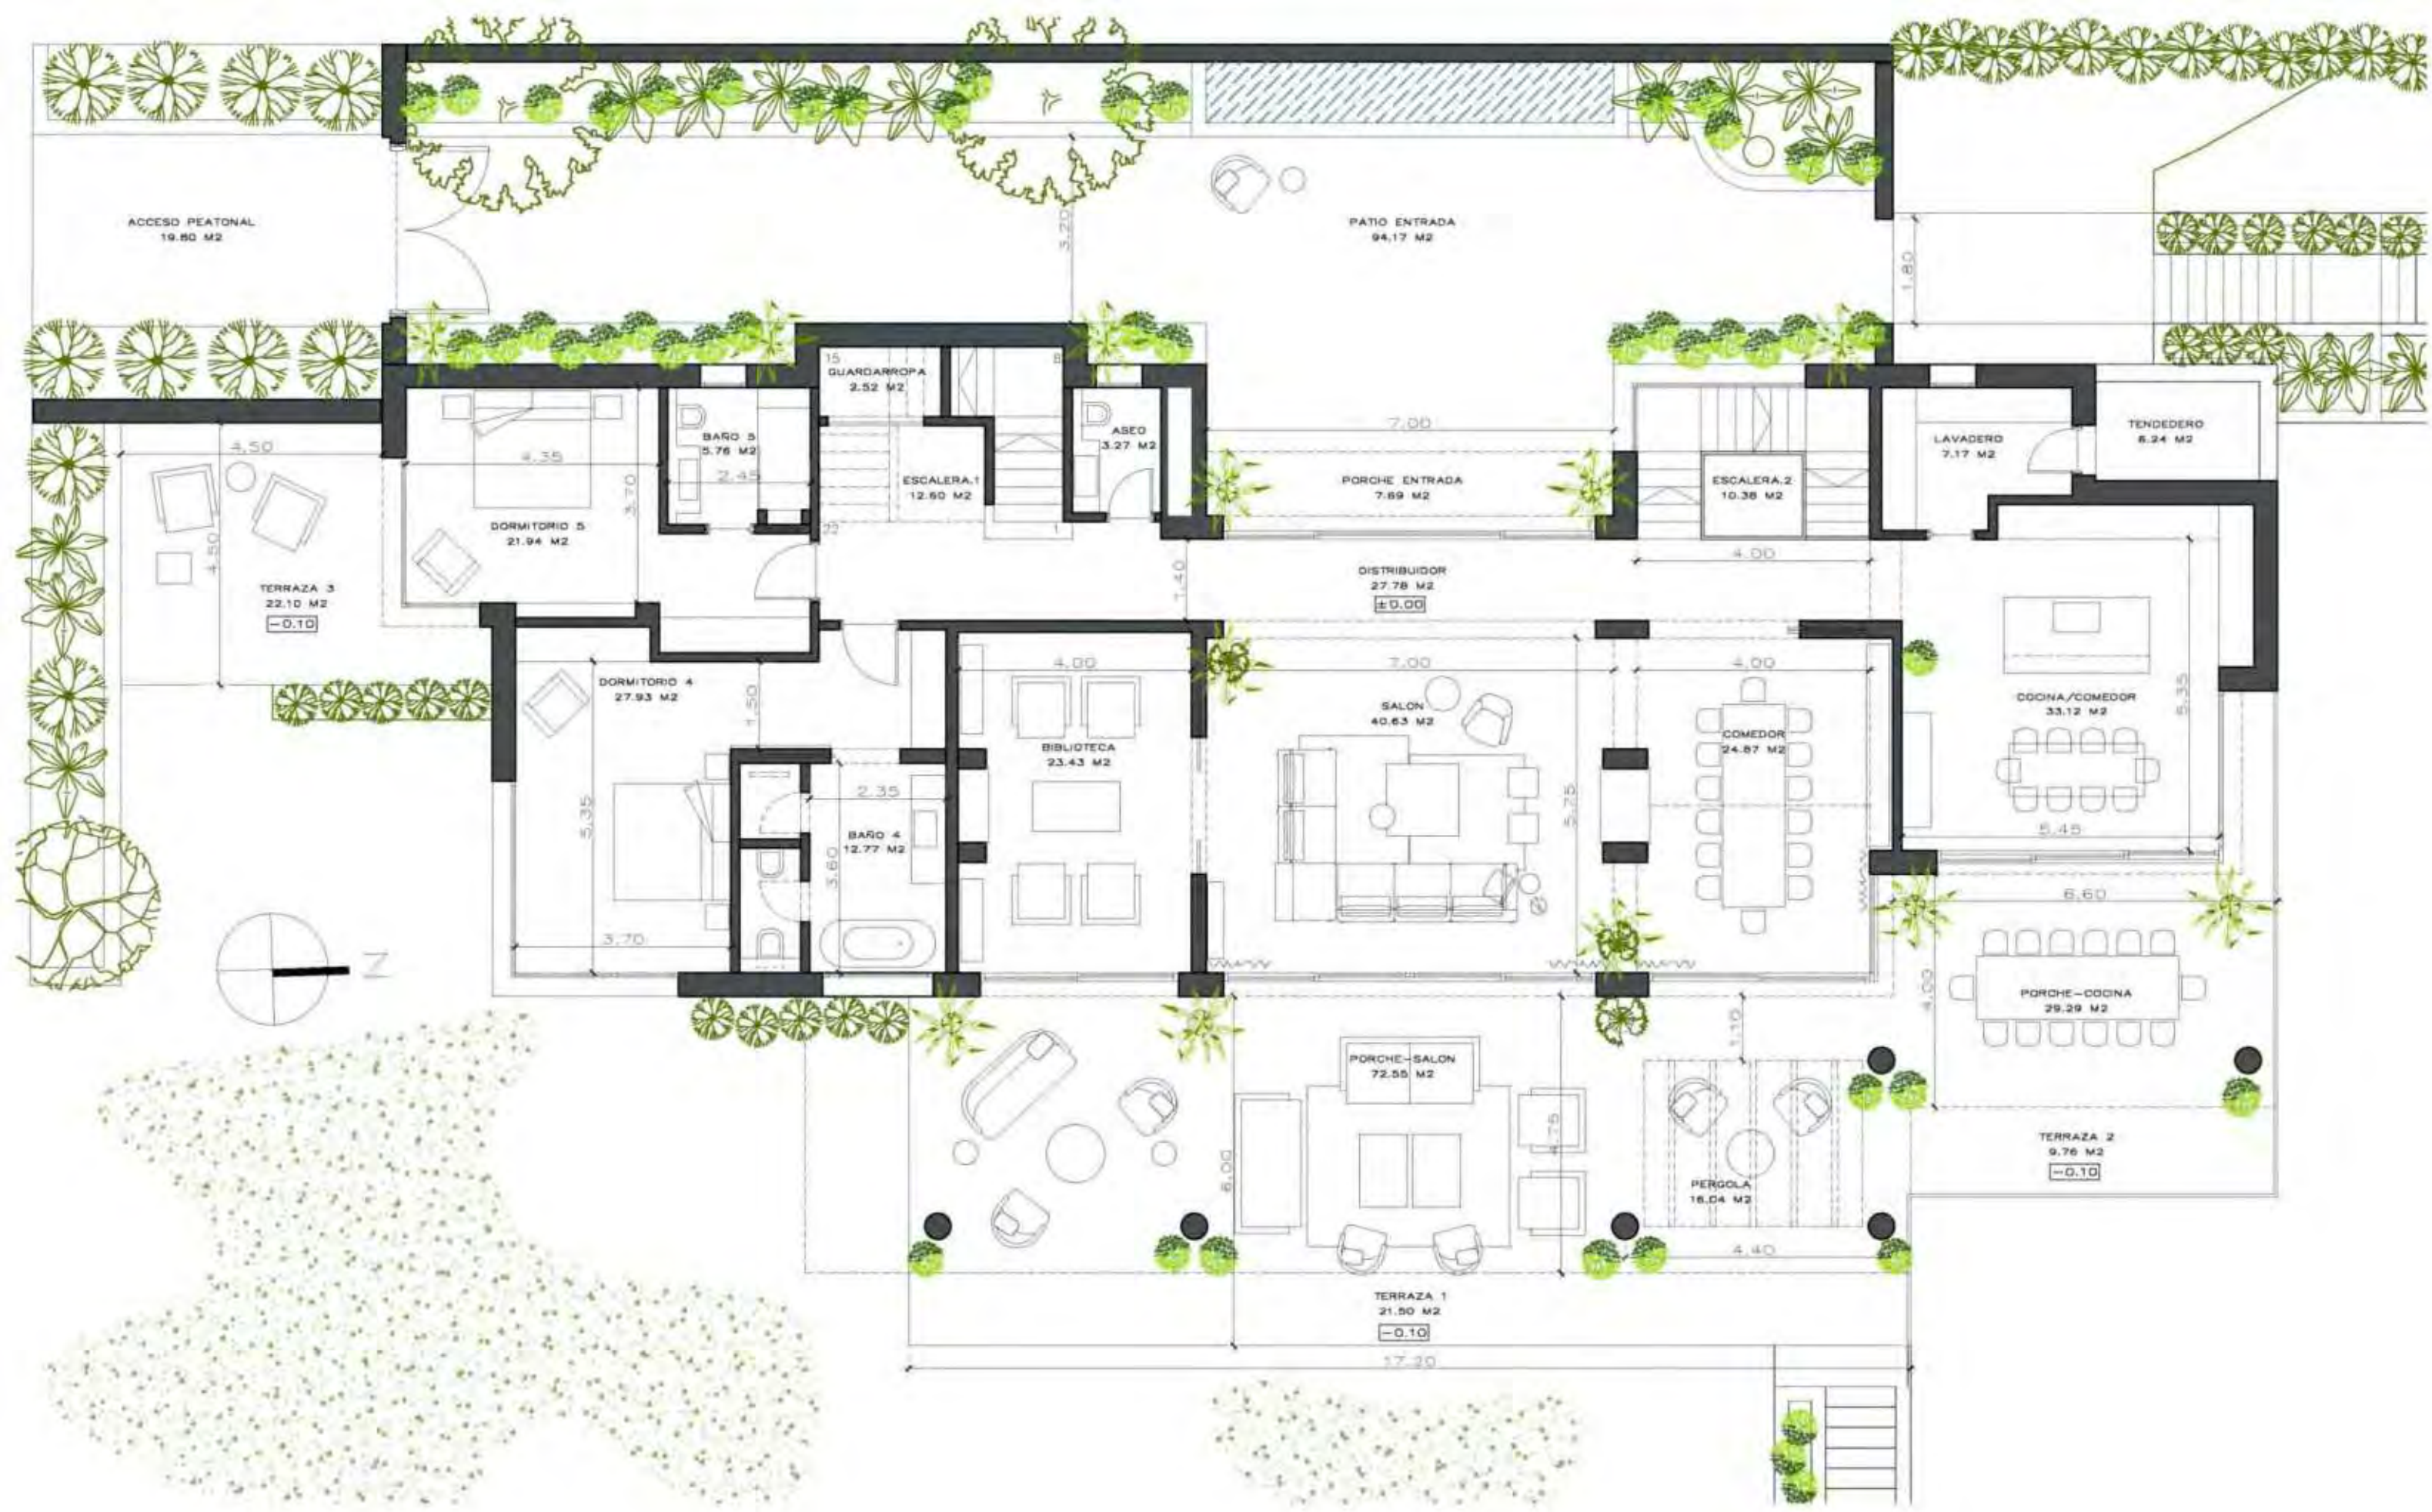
ACCESO PEATONAL
19.60 M2

3.20

PATIO ENTRADA
94.17 M2

1.80

15
GUARDARROPA
2.52 M2

8

BAÑO 5
5.76 M2
2.45

ESCALERA.1
12.60 M2

ASEO
3.27 M2

7.00

PORCHE ENTRADA
7.69 M2

ESCALERA.2
10.38 M2

LAVADERO
7.17 M2

TENDEDERO
8.24 M2

4.50

4.35

3.70

DORMITORIO 5
21.94 M2

4.50

TERRAZA 3
22.10 M2
−0.10

22

1

4.00

DISTRIBUIDOR
27.78 M2
±0.00

1.40

DORMITORIO 4
27.93 M2

1.50

4.00

BIBLIOTECA
23.43 M2

7.00

SALON
40.63 M2

4.00

COMEDOR
24.87 M2

COCINA/COMEDOR
33.12 M2

5.35

5.35

2.35

BAÑO 4
12.77 M2

3.60

5.75

5.45

3.70

6.60

PORCHE-COCINA
29.29 M2

4.00

1.10

PORCHE-SALON
72.55 M2

4.75

6.00

PERGOLA
16.04 M2

4.40

TERRAZA 2
9.76 M2
−0.10

TERRAZA 1
21.50 M2
−0.10

17.20

N